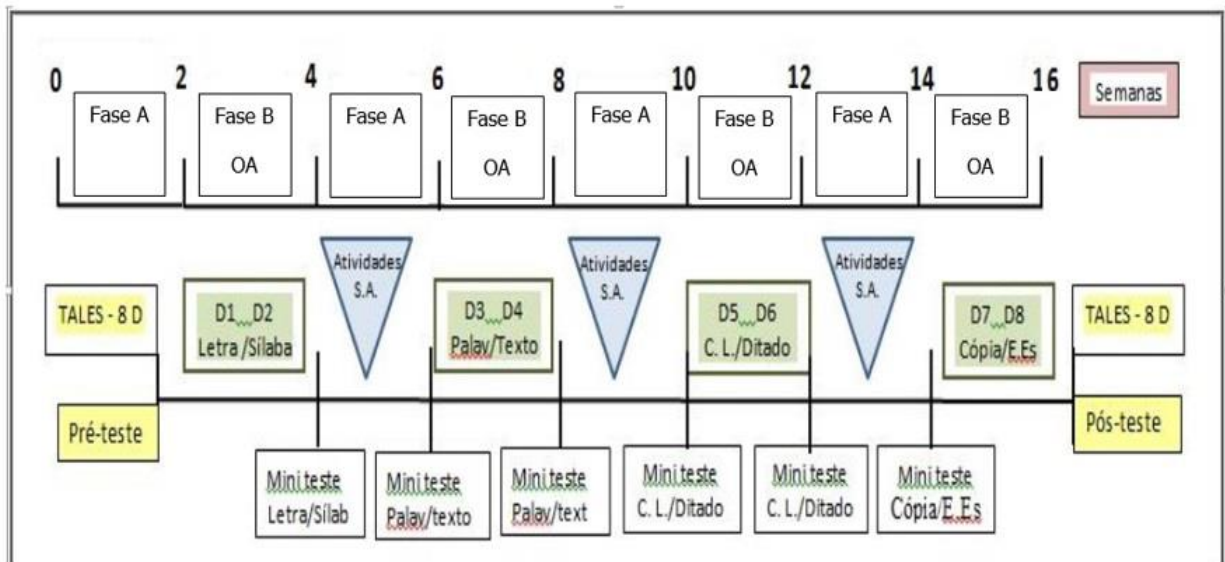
0 2 4 6 8 10 12 14 16

Semanas

Fase A

Fase B
OA

Fase A

Fase B
OA

Fase A

Fase B
OA

Fase A

Fase B
OA

Atividades S.A.

Atividades S.A.

Atividades S.A.

TALES - 8 D

D1 D2
Letra /Sílaba

D3 D4
Palav/Texto

D5 D6
C. L./Ditado

D7 D8
Cópia/E.Es

TALES - 8 D

Pré-teste

Pós-teste

Mini teste
Letra/Sílab

Mini teste
Palav/texto

Mini teste
Palav/text

Mini teste
C. L./Ditado

Mini teste
C. L./Ditado

Mini teste
Cópia/E.Es